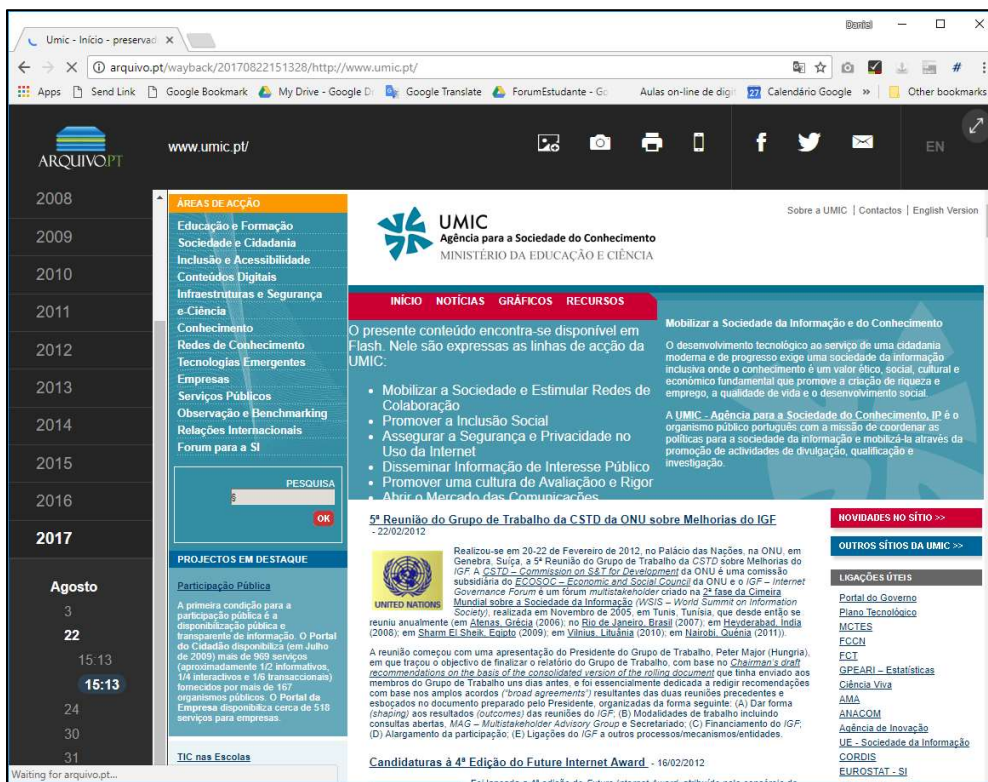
Umic - Início - preservad ×

Daniel

arquivo.pt/wayback/20170822151328/http://www.umic.pt/

Apps Send Link Google Bookmark My Drive - Google D Google Translate ForumEstudante - Go Aulas on-line de digi Calendário Google » Other bookmarks

ARQUIVO.PT

www.umic.pt/

EN

2008
2009
2010
2011
2012
2013
2014
2015
2016
2017

Agosto
3
22
15:13
15:13
24
30
31

AREAS DE ACÇÃO
Educação e Formação
Sociedade e Cidadania
Inclusão e Acessibilidade
Conteúdos Digitais
Infraestruturas e Segurança
e-Ciência
Conhecimento
Redes de Conhecimento
Tecnologias Emergentes
Empresas
Serviços Públicos
Observação e Benchmarking
Relações Internacionais
Forum para a SI

PESQUISA
OK

PROJECTOS EM DESTAQUE

Participação Pública

A primeira condição para a participação pública é a disponibilização pública e transparente de informação. O Portal do Cidadão disponibiliza (em Julho de 2009) mais de 969 serviços (aproximadamente 1/2 informativos, 1/4 interactivos e 1/6 transaccionais) fornecidos por mais de 167 organismos públicos. O Portal da Empresa disponibiliza cerca de 518 serviços para empresas.

TIC nas Escolas

UMIC
Agência para a Sociedade do Conhecimento
MINISTÉRIO DA EDUCAÇÃO E CIÊNCIA

Sobre a UMIC | Contactos | English Version

INÍCIO NOTÍCIAS GRÁFICOS RECURSOS

O presente conteúdo encontra-se disponível em Flash. Nele são expressas as linhas de acção da UMIC:

• Mobilizar a Sociedade e Estimular Redes de Colaboração
• Promover a Inclusão Social
• Assegurar a Segurança e Privacidade no Uso da Internet
• Disseminar Informação de Interesse Público
• Promover uma cultura de Avaliação e Rigor
• Abrir o Mercado das Comunicações

Mobilizar a Sociedade da Informação e do Conhecimento

O desenvolvimento tecnológico ao serviço de uma cidadania moderna e de progresso exige uma sociedade da informação inclusiva onde o conhecimento é um valor ético, social, cultural e económico fundamental que promove a criação de riqueza e emprego, a qualidade de vida e o desenvolvimento social.

A UMIC - Agência para a Sociedade do Conhecimento, IP é o organismo público português com a missão de coordenar as políticas para a sociedade da informação e mobilizá-la através da promoção de actividades de divulgação, qualificação e investigação.

5ª Reunião do Grupo de Trabalho da CSTD da ONU sobre Melhorias do IGF - 22/02/2012

UNITED NATIONS

Realizou-se em 20-22 de Fevereiro de 2012, no Palácio das Nações, na ONU, em Genebra, Suíça, a 5ª Reunião do Grupo de Trabalho da CSTD sobre Melhorias do IGF. A CSTD – Commission on S&T for Development da ONU é uma comissão subsidiária do ECOSOC – Economic and Social Council da ONU e o IGF – Internet Governance Forum é um fórum multistakeholder criado na 2ª fase da Cimeira Mundial sobre a Sociedade da Informação (WSIS – World Summit on Information Society), realizada em Novembro de 2005, em Tunis, Tunísia, que desde então se reuniu anualmente (em Atenas, Grécia (2006); no Rio de Janeiro, Brasil (2007); em Hyderabad, Índia (2008); em Sharm El Sheik, Egipto (2009); em Vilnius, Lituânia (2010); em Nairobi, Quénia (2011)).

A reunião começou com uma apresentação do Presidente do Grupo de Trabalho, Peter Major (Hungria), em que traçou o objectivo de finalizar o relatório do Grupo de Trabalho, com base no Chairman's draft recommendations on the basis of the consolidated version of the rolling document que tinha enviado aos membros do Grupo de Trabalho uns dias antes, e foi essencialmente dedicada a redigir recomendações com base nos amplos acordos ("broad agreements") resultantes das duas reuniões precedentes e esboçados no documento preparado pelo Presidente, organizadas da forma seguinte: (A) Dar forma (shaping) aos resultados (outcomes) das reuniões do IGF; (B) Modalidades de trabalho incluindo consultas abertas, MAG – Multistakeholder Advisory Group e Secretariado; (C) Financiamento do IGF; (D) Alargamento da participação; (E) Ligações do IGF a outros processos/mecanismos/entidades.

Candidaturas à 4ª Edição do Future Internet Award - 16/02/2012

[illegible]

NOVIDADES NO SÍTIO >>
OUTROS SÍTIOS DA UMIC >>
LIGAÇÕES ÚTEIS
Portal do Governo
Plano Tecnológico
MCTES
FCCN
FCT
GPEARI – Estatísticas
Ciência Viva
AMA
ANACOM
Agência de Inovação
UE - Sociedade da Informação
CORDIS
EUROSTAT - SI

Waiting for arquivo.pt...